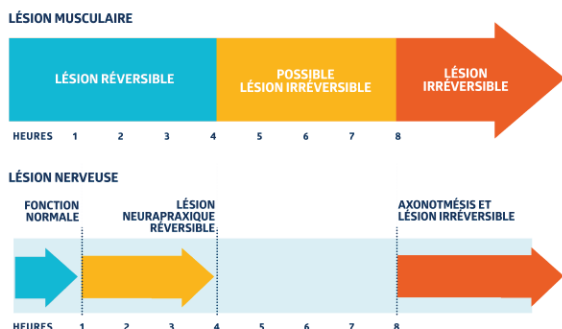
LÉSION MUSCULAIRE

LÉSION RÉVERSIBLE

POSSIBLE LÉSION IRRÉVERSIBLE

LÉSION IRRÉVERSIBLE

HEURES 1 2 3 4 5 6 7 8

LÉSION NERVEUSE

FONCTION NORMALE

LÉSION NEURAPRAXIQUE RÉVERSIBLE

AXONOTMÉSIS ET LÉSION IRRÉVERSIBLE

HEURES 1 2 3 4 5 6 7 8